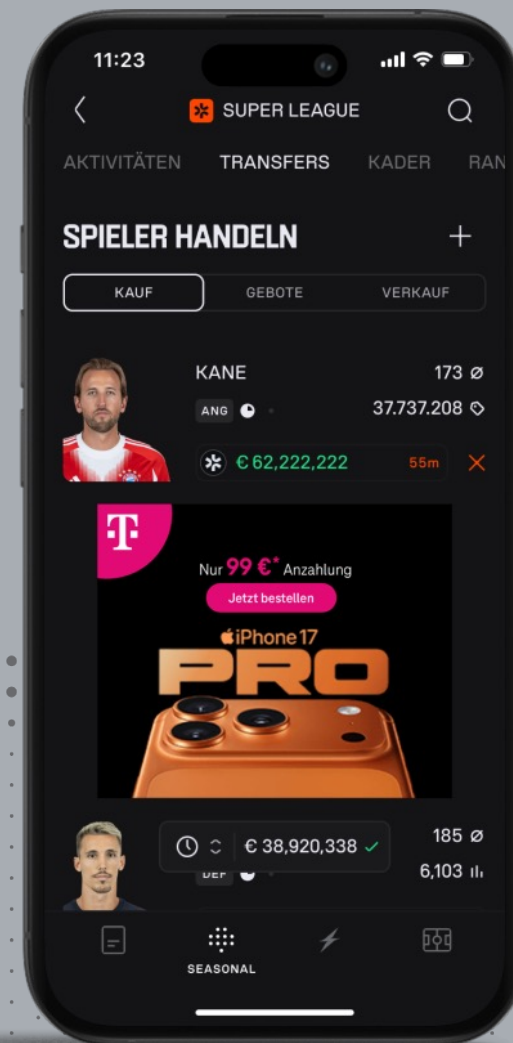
11:23

SUPER LEAGUE

AKTIVITÄTEN TRANSFERS KADER RAN

SPIELER HANDELN +

KAUF GEBOTE VERKAUF

KANE 173 ø
ANG 37.737.208
€ 62,222,222 55m

T
Nur 99 €* Anzahlung
Jetzt bestellen
iPhone 17
PRO

€ 38,920,338 185 ø
DEF 6,103

SEASONAL